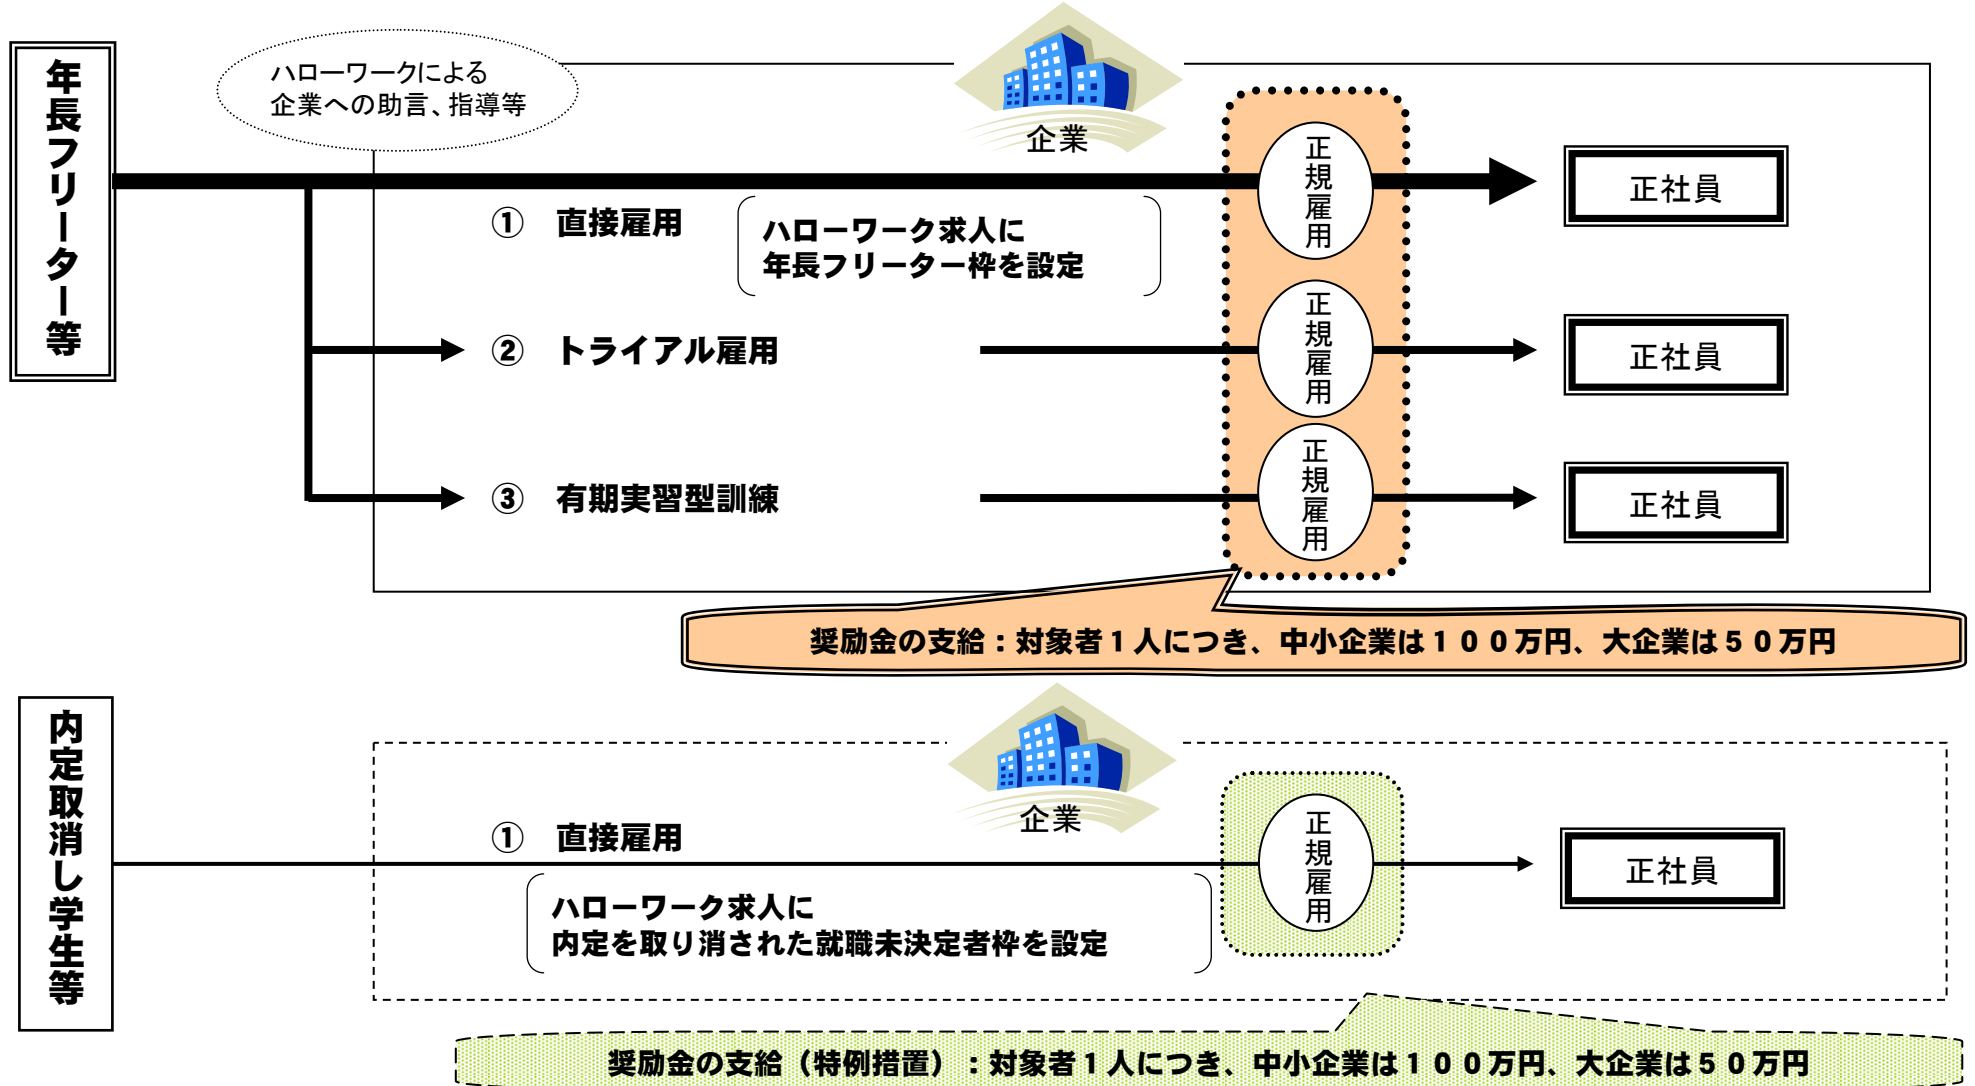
年長フリーター等

ハローワークによる
企業への助言、指導等

企業

正規雇用

正社員

① 直接雇用

ハローワーク求人に
年長フリーター枠を設定

② トライアル雇用

正規雇用

正社員

③ 有期実習型訓練

正規雇用

正社員

奨励金の支給：対象者１人につき、中小企業は１００万円、大企業は５０万円

内定取消し学生等

企業

① 直接雇用

正規雇用

正社員

ハローワーク求人に
内定を取り消された就職未決定者枠を設定

奨励金の支給（特例措置）：対象者１人につき、中小企業は１００万円、大企業は５０万円